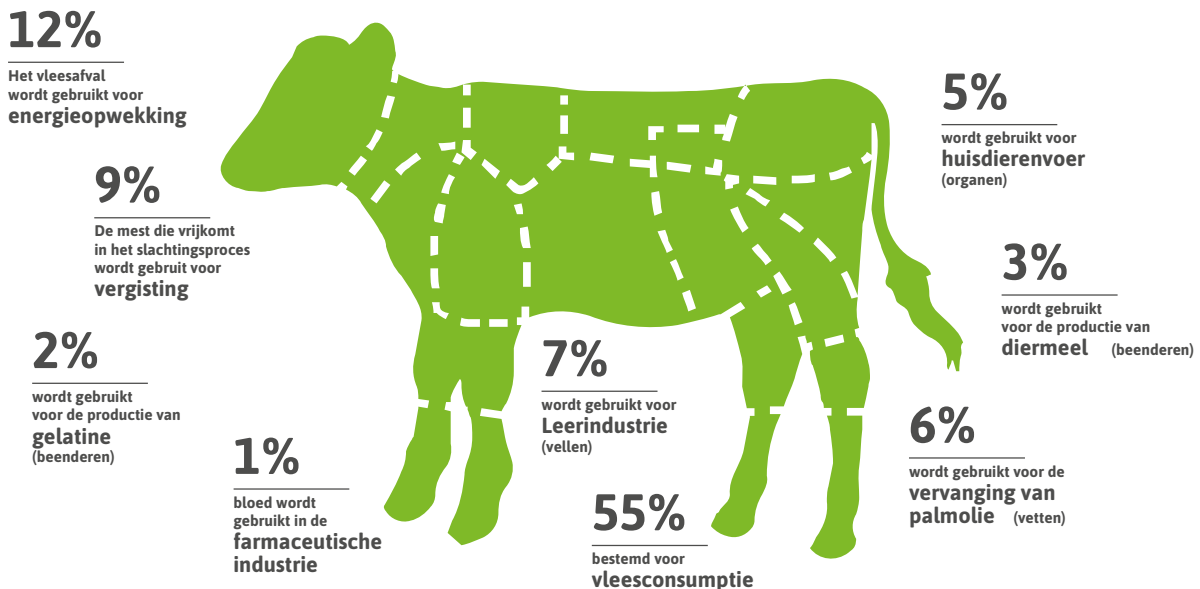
12%
Het vleesafval wordt gebruikt voor energieopwekking

9%
De mest die vrijkomt in het slachtingsproces wordt gebruit voor vergisting

2%
wordt gebruikt voor de productie van gelatine (beenderen)

1%
bloed wordt gebruikt in de farmaceutische industrie

7%
wordt gebruikt voor Leerindustrie (vellen)

55%
bestemd voor vleesconsumptie

5%
wordt gebruikt voor huisdierenvoer (organen)

3%
wordt gebruikt voor de productie van diermeel (beenderen)

6%
wordt gebruikt voor de vervanging van palmolie (vetten)